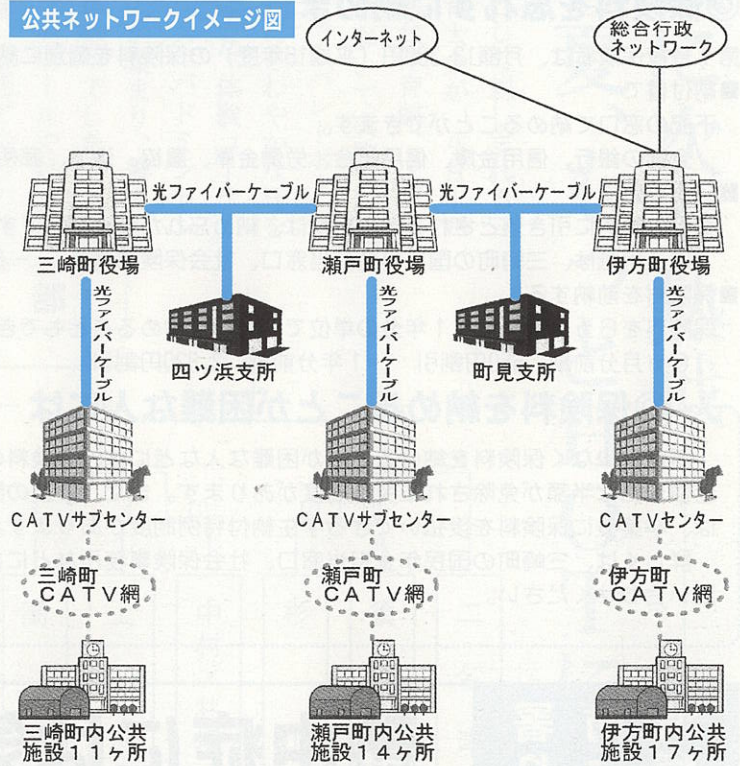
公共ネットワークイメージ図

インターネット

総合行政ネットワーク

光ファイバーケーブル

光ファイバーケーブル

三崎町役場

瀬戸町役場

伊方町役場

光ファイバーケーブル

光ファイバーケーブル

光ファイバーケーブル

四ツ浜支所

町見支所

CATVサブセンター

CATVサブセンター

CATVセンター

三崎町
CATV網

瀬戸町
CATV網

伊方町
CATV網

三崎町内公共施設11ヶ所

瀬戸町内公共施設14ヶ所

伊方町内公共施設17ヶ所